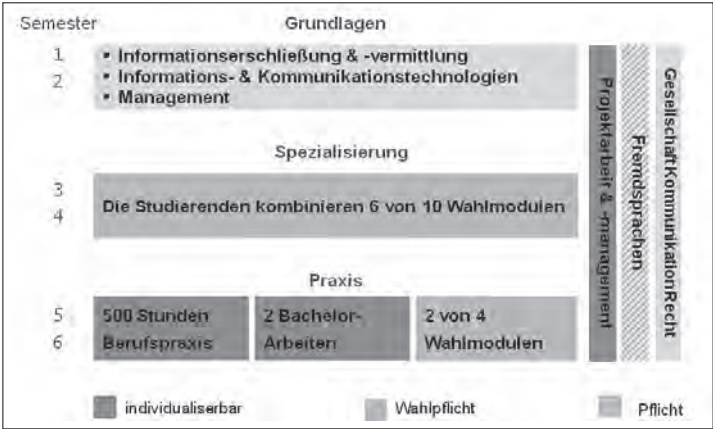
Semester
Grundlagen

1
2

• Informationserschließung & -vermittlung
• Informations- & Kommunikationstechnologien
• Management

Spezialisierung

3
4

Die Studierenden kombinieren 6 von 10 Wahlmodulen

Praxis

5
6

500 Stunden Berufspraxis

2 Bachelor-Arbeiten

2 von 4 Wahlmodulen

Projektarbeit & -management

Fremdsprachen

Gesellschaft Kommunikation Recht

individualiserbar

Wahlpflicht

Pflicht